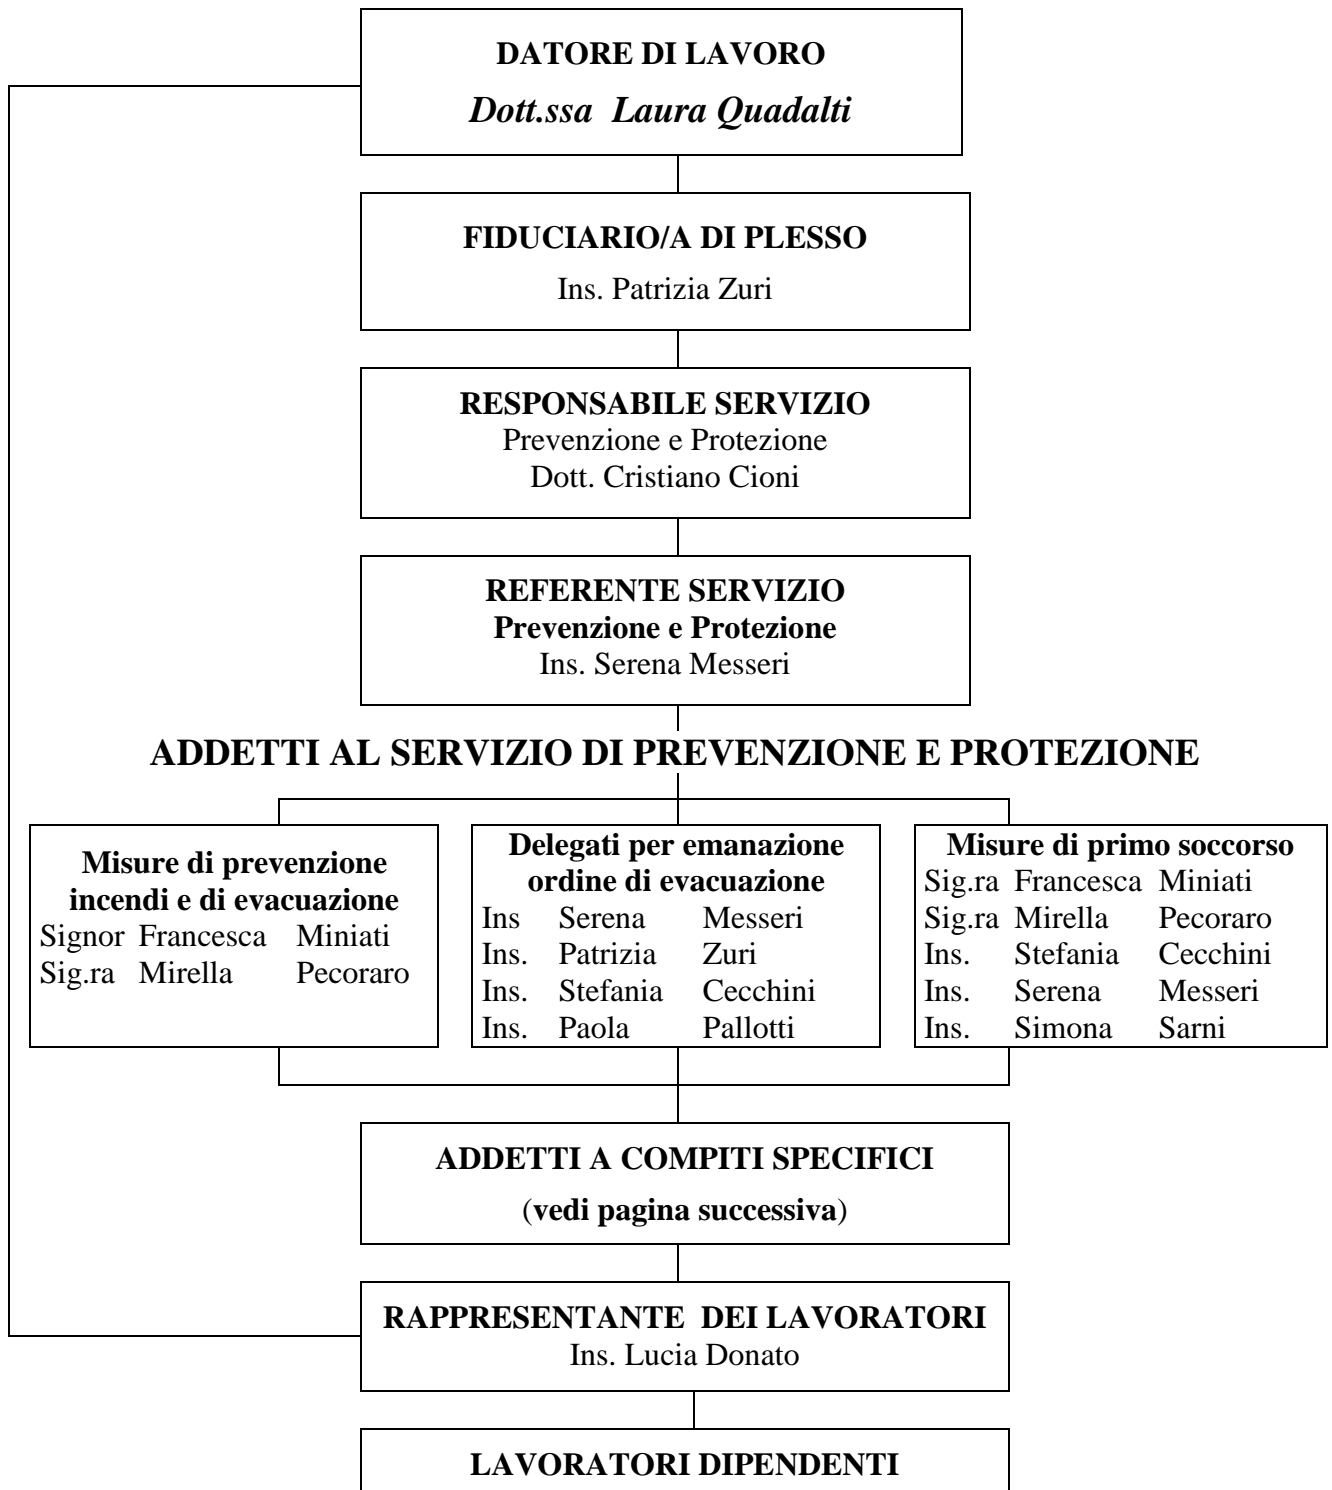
DATORE DI LAVORO
Dott.ssa Laura Quadalti

FIDUCIARIO/A DI PLESSO
Ins. Patrizia Zuri

RESPONSABILE SERVIZIO
Prevenzione e Protezione
Dott. Cristiano Cioni

REFERENTE SERVIZIO
Prevenzione e Protezione
Ins. Serena Messeri

ADDETTI AL SERVIZIO DI PREVENZIONE E PROTEZIONE

Misure di prevenzione incendi e di evacuazione
Signor Francesca Miniati
Sig.ra Mirella Pecoraro

Delegati per emanazione ordine di evacuazione
Ins Serena Messeri
Ins. Patrizia Zuri
Ins. Stefania Cecchini
Ins. Paola Pallotti

Misure di primo soccorso
Sig.ra Francesca Miniati
Sig.ra Mirella Pecoraro
Ins. Stefania Cecchini
Ins. Serena Messeri
Ins. Simona Sarni

ADDETTI A COMPITI SPECIFICI
(vedi pagina successiva)

RAPPRESENTANTE DEI LAVORATORI
Ins. Lucia Donato

LAVORATORI DIPENDENTI